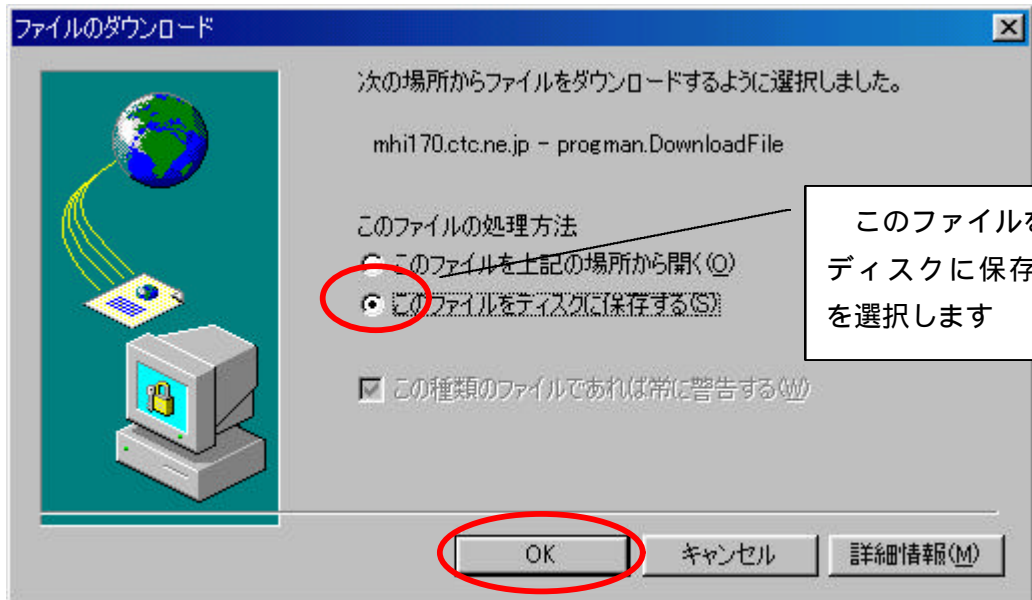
ファイルのダウンロード

次の場所からファイルをダウンロードするように選択しました。

mhi170.ctc.ne.jp - progman.DownloadFile

このファイルの処理方法

このファイルを上記の場所から開く(O)

このファイルをディスクに保存する(S)

この種類のファイルであれば常に警告する(W)

このファイルを
ディスクに保存
を選択します

OK

キャンセル

詳細情報(M)